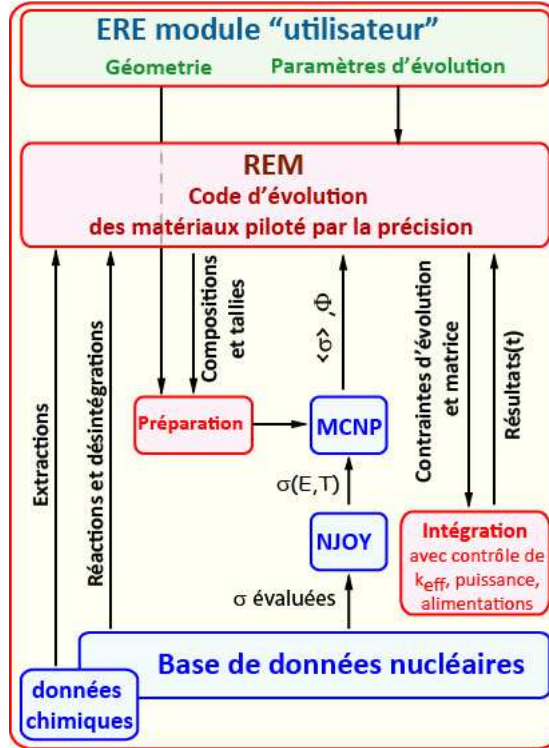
ERE module "utilisateur"

Géometrie

Paramètres d'évolution

REM
Code d'évolution
des matériaux piloté par la précision

Extractions

Réactions et désintégrations

Compositions et tallies

$\langle\sigma\rangle, \Phi$

Contraintes d'évolution et matrice

Résultats(t)

Préparation

MCNP

$\sigma(E,T)$

NJOY

$\sigma$ évaluées

Intégration
avec contrôle de $k_{eff}$, puissance, alimentations

Base de données nucléaires

données chimiques